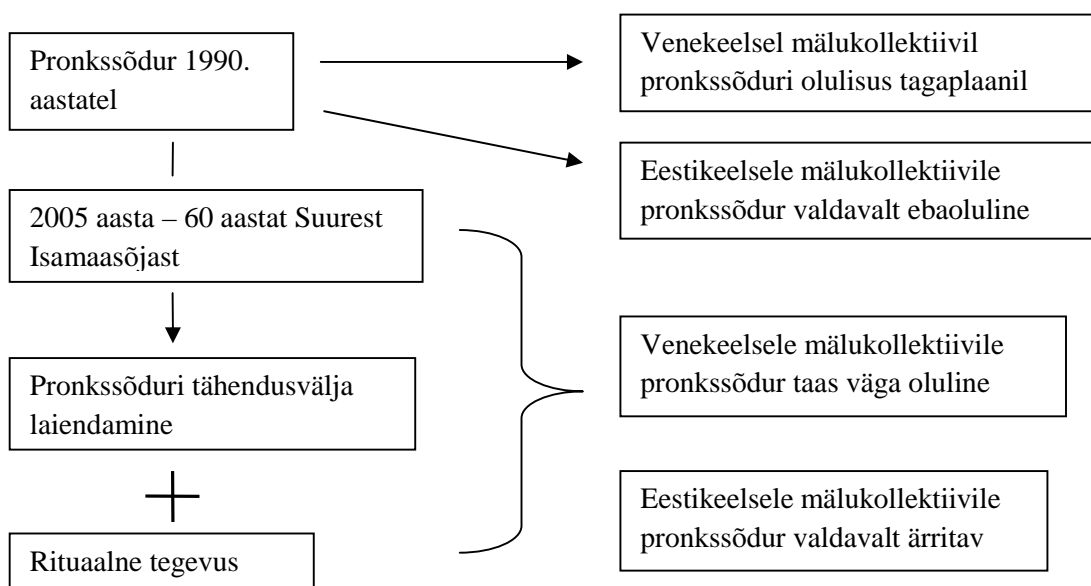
Pronkssõdur 1990. aastatel

Venekeelsel mälukollektiivil pronkssõduri olulisus tagaplaanil

Eestikeelsele mälukollektiivile pronkssõdur valdavalt ebaoluline

2005 aasta – 60 aastat Suurest Isamaasõjast

Pronkssõduri tähendusvälja laiendamine

+

Rituaalne tegevus

Venekeelsele mälukollektiivile pronkssõdur taas väga oluline

Eestikeelsele mälukollektiivile pronkssõdur valdavalt ärritav